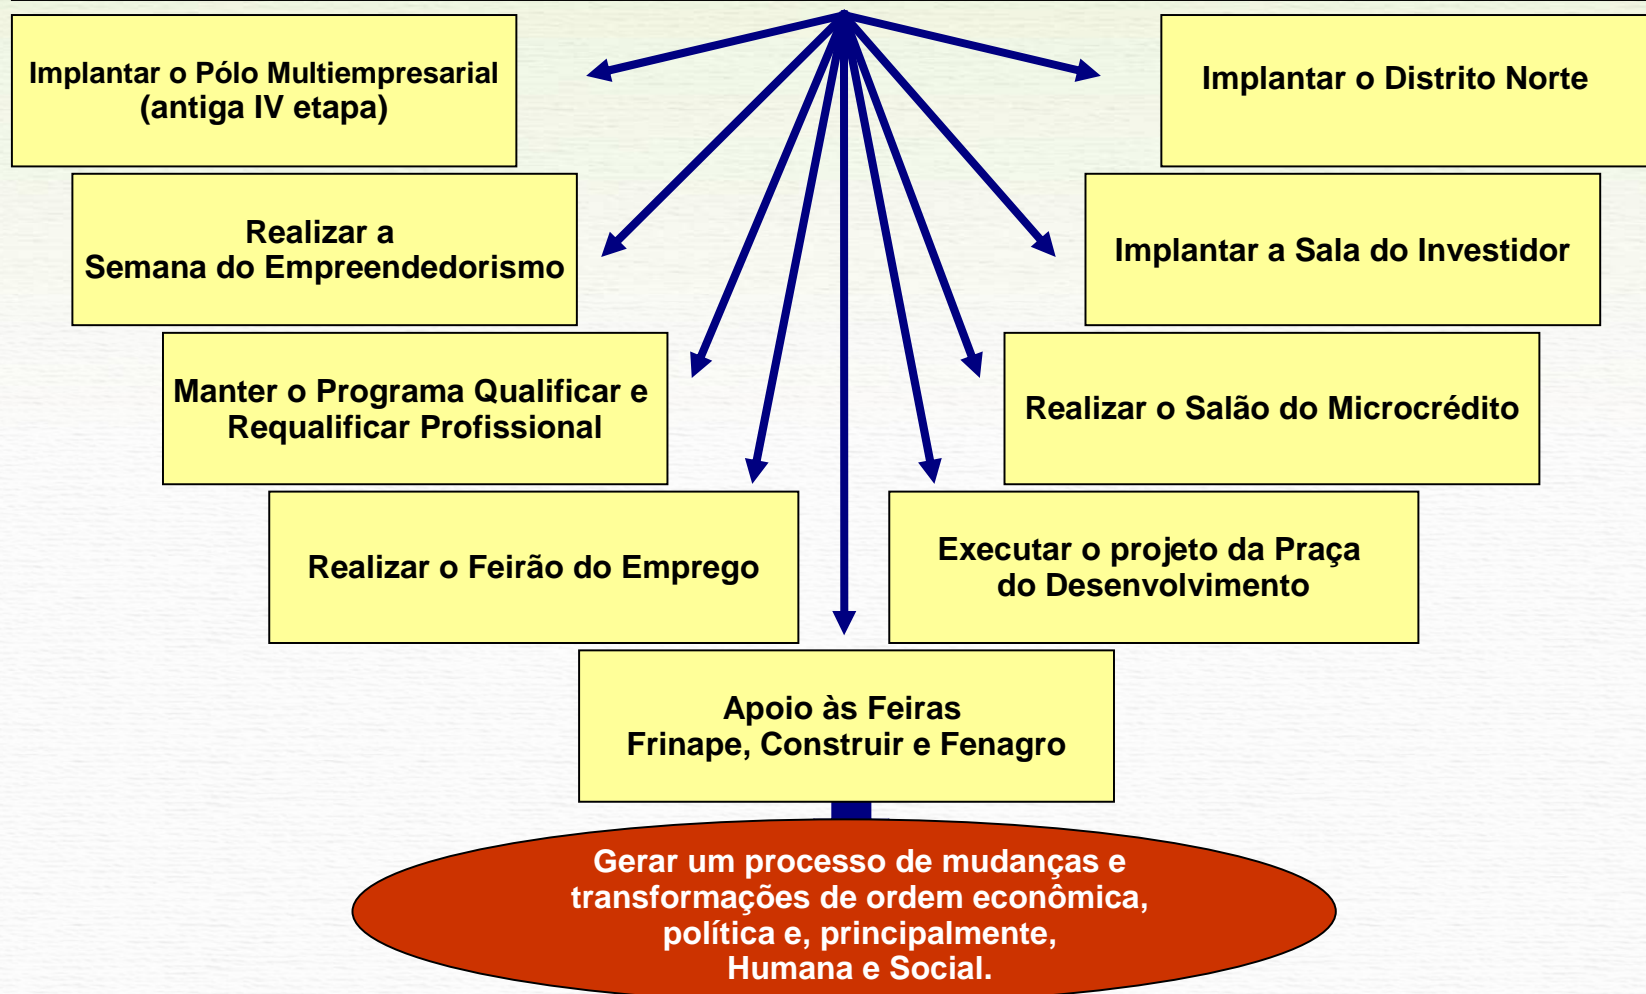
Implantar o Pólo Multiempresarial (antiga IV etapa)

Implantar o Distrito Norte

Realizar a Semana do Empreendedorismo

Implantar a Sala do Investidor

Manter o Programa Qualificar e Requalificar Profissional

Realizar o Salão do Microcrédito

Realizar o Feirão do Emprego

Executar o projeto da Praça do Desenvolvimento

Apoio às Feiras Frinape, Construir e Fenagro

Gerar um processo de mudanças e transformações de ordem econômica, política e, principalmente, Humana e Social.